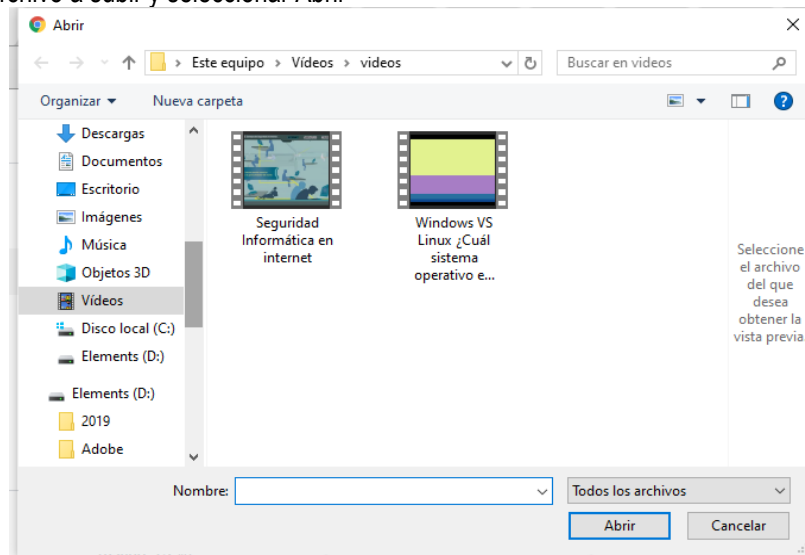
rchivo a subir y seleccionar Abrir.

Abrir

Este equipo > Vídeos > videos

Buscar en videos

Organizar ▾ Nueva carpeta

Descargas
Documentos
Escritorio
Imágenes
Música
Objetos 3D
Vídeos
Disco local (C:)
Elements (D:)
Elements (D:)
2019
Adobe

Seguridad Informática en internet

Windows VS Linux ¿Cuál sistema operativo e...

Seleccione el archivo del que desea obtener la vista previa

Nombre:

Todos los archivos

Abrir

Cancelar